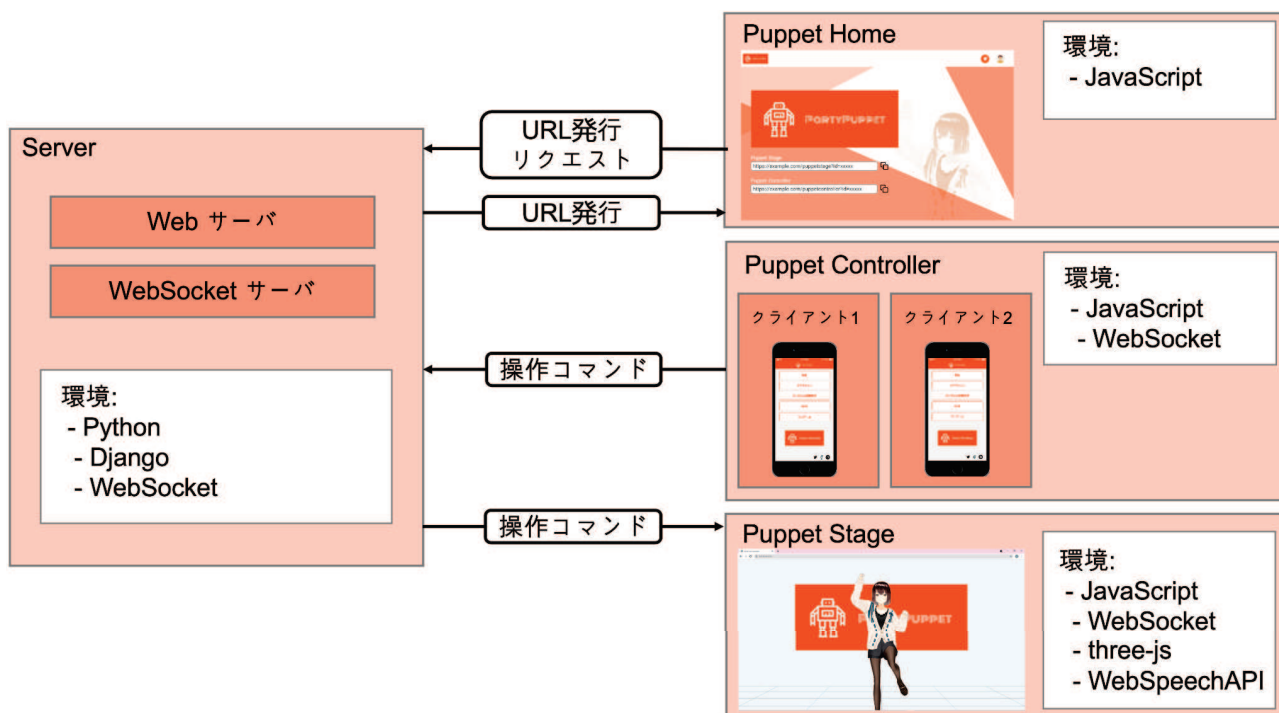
Server

Web サーバ

WebSocket サーバ

環境:
- Python
- Django
- WebSocket

URL発行
リクエスト

URL発行

操作コマンド

操作コマンド

Puppet Home

PORTYPUPPET

Puppet Stage
https://example.com/puppetstage?id=xxxxx

Puppet Controller
https://example.com/puppetcontroller?id=xxxxx

環境:
- JavaScript

Puppet Controller

クライアント1

クライアント2

環境:
- JavaScript
- WebSocket

Puppet Stage

PORTYPUPPET

環境:
- JavaScript
- WebSocket
- three-js
- WebSpeechAPI